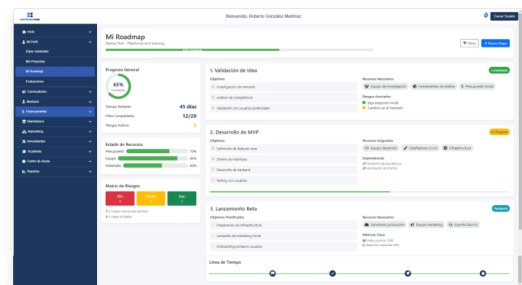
Bienvenido, Roberto González Martínez

Cerrar Sesión

Inicio

Mi Perfil

Datos Generales

Mis Proyectos

Mi Roadmap

Evaluaciones

Comunidades

Mentoría

Financiamiento

Marketplace

Networking

Herramientas

Academia

Centro de Ayuda

Soporte

Mi Roadmap

Startup Tech - Plataforma de E-learning

Filtrar

+ Nueva Etapa

Progreso General

65%

Tiempo Restante

45 días

Hitos Completados

12/20

Riesgos Activos

Estado de Recursos

Presupuesto

75%

Equipo

85%

Materiales

60%

Matriz de Riesgos

Alto

Medio

Bajo

1. Validación de Idea

Completado

Objetivos

Investigación de mercado

Análisis de competencia

Validación con usuarios potenciales

Recursos Necesarios

Equipo de investigación

Herramientas de análisis

Presupuesto inicial

Riesgos Asociados

Baja adopción inicial

Cambios en el mercado

2. Desarrollo de MVP

En Progreso

Objetivos

Definición de features core

Diseño de interfaces

Desarrollo de backend

Testing con usuarios

Recursos Asignados

Equipo desarrollo

Diseñadores UX/UI

Infraestructura

Dependencias

3. Lanzamiento Beta

Pendiente

Objetivos Planificados

Preparación de infraestructura

Campaña de marketing inicial

Onboarding primeros usuarios

Recursos Necesarios

Servidores producción

Equipo marketing

Soporte técnico

Métricas Clave

Línea de Tiempo